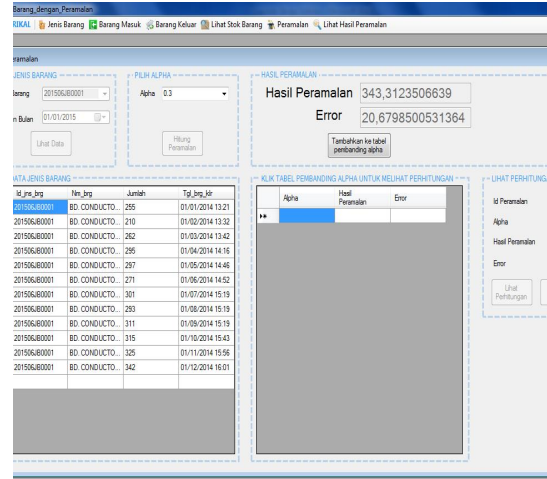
Barang_dengan_Peramalan

RIKAL | Jenis Barang | Barang Masuk | Barang Keluar | Lihat Stok Barang | Peramalan | Lihat Hasil Peramalan

eramalan

JENIS BARANG
Barang 201506JB0001
n Bulan 01/01/2015
Lihat Data

PILIH ALPHA
Alpha 0.3
Hitung Peramalan

HASIL PERAMALAN
Hasil Peramalan 343,3123506639
Error 20,6798500531364
Tambahkan ke tabel pembanding alpha

ATA JENIS BARANG

| Id_jns_brg | Nm_brg | Jumlah | Tgl_brg_klr |
|---|---|---|---|
| 201506JB0001 | BD. CONDUCTO... | 255 | 01/01/2014 13:21 |
| 201506JB0001 | BD. CONDUCTO... | 210 | 01/02/2014 13:32 |
| 201506JB0001 | BD. CONDUCTO... | 262 | 01/03/2014 13:42 |
| 201506JB0001 | BD. CONDUCTO... | 295 | 01/04/2014 14:16 |
| 201506JB0001 | BD. CONDUCTO... | 297 | 01/05/2014 14:46 |
| 201506JB0001 | BD. CONDUCTO... | 271 | 01/06/2014 14:52 |
| 201506JB0001 | BD. CONDUCTO... | 301 | 01/07/2014 15:19 |
| 201506JB0001 | BD. CONDUCTO... | 293 | 01/08/2014 15:19 |
| 201506JB0001 | BD. CONDUCTO... | 311 | 01/09/2014 15:19 |
| 201506JB0001 | BD. CONDUCTO... | 315 | 01/10/2014 15:43 |
| 201506JB0001 | BD. CONDUCTO... | 325 | 01/11/2014 15:56 |
| 201506JB0001 | BD. CONDUCTO... | 342 | 01/12/2014 16:01 |

KLIK TABEL PEMBANDING ALPHA UNTUK MELIHAT PERHITUNGAN

| Alpha | Hasil Peramalan | Error |
|---|---|---|
| | | |

LIHAT PERHITUNG
Id Peramalan
Alpha
Hasil Peramalan
Error
Lihat Perhitungan